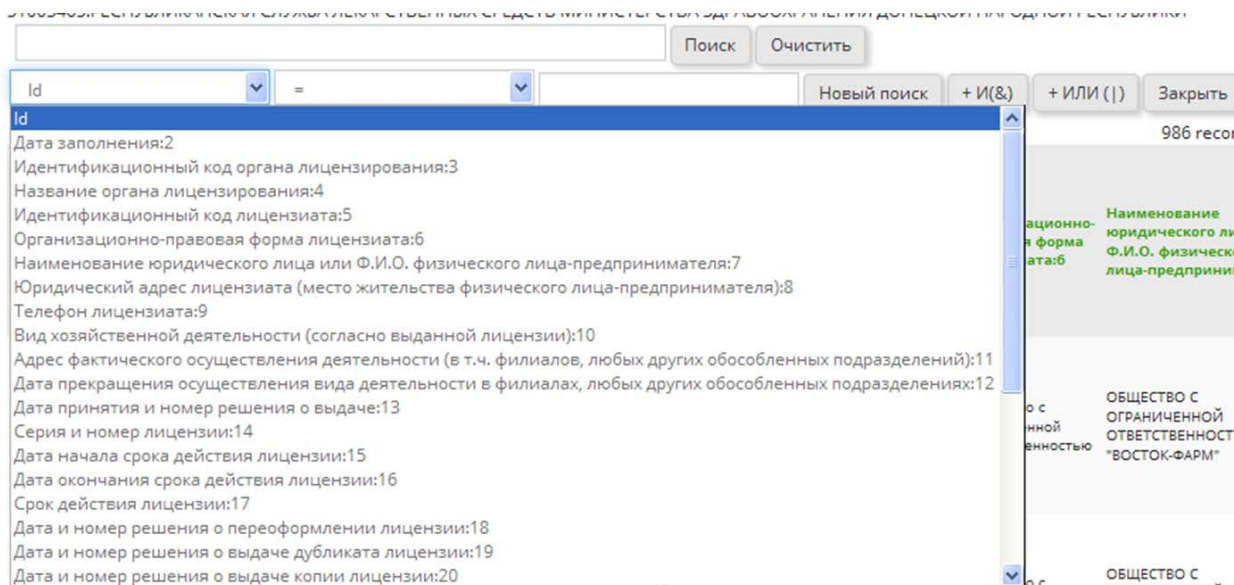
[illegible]

Поиск Очистить

Id
=

Новый поиск + И(&) + ИЛИ (|) Закрыть

Id
Дата заполнения:2
Идентификационный код органа лицензирования:3
Название органа лицензирования:4
Идентификационный код лицензиата:5
Организационно-правовая форма лицензиата:6
Наименование юридического лица или Ф.И.О. физического лица-предпринимателя:7
Юридический адрес лицензиата (место жительства физического лица-предпринимателя):8
Телефон лицензиата:9
Вид хозяйственной деятельности (согласно выданной лицензии):10
Адрес фактического осуществления деятельности (в т.ч. филиалов, любых других обособленных подразделений):11
Дата прекращения осуществления вида деятельности в филиалах, любых других обособленных подразделениях:12
Дата принятия и номер решения о выдаче:13
Серия и номер лицензии:14
Дата начала срока действия лицензии:15
Дата окончания срока действия лицензии:16
Срок действия лицензии:17
Дата и номер решения о переоформлении лицензии:18
Дата и номер решения о выдаче дубликата лицензии:19
Дата и номер решения о выдаче копии лицензии:20

986 recor

ационно- я форма ата:6

Наименование юридического ли Ф.И.О. физическо лица-предприни

о с нной енностью

ОБЩЕСТВО С ОГРАНИЧЕННОЙ ОТВЕТСТВЕННОСТ "ВОСТОК-ФАРМ"

ОБЩЕСТВО С